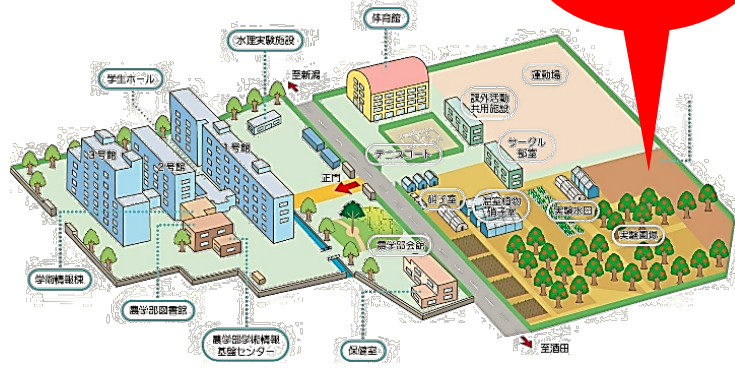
体育館
水理実験施設
学生ホール
至新潟
運動場
課外活動共用施設
サークル部室
3号館
2号館
1号館
テニスコート
正門
飼育棟
温室植物施設
実験水田
実験圃場
農学部会館
学術情報棟
農学部図書館
農学部学術情報基盤センター
保健室
至酒田